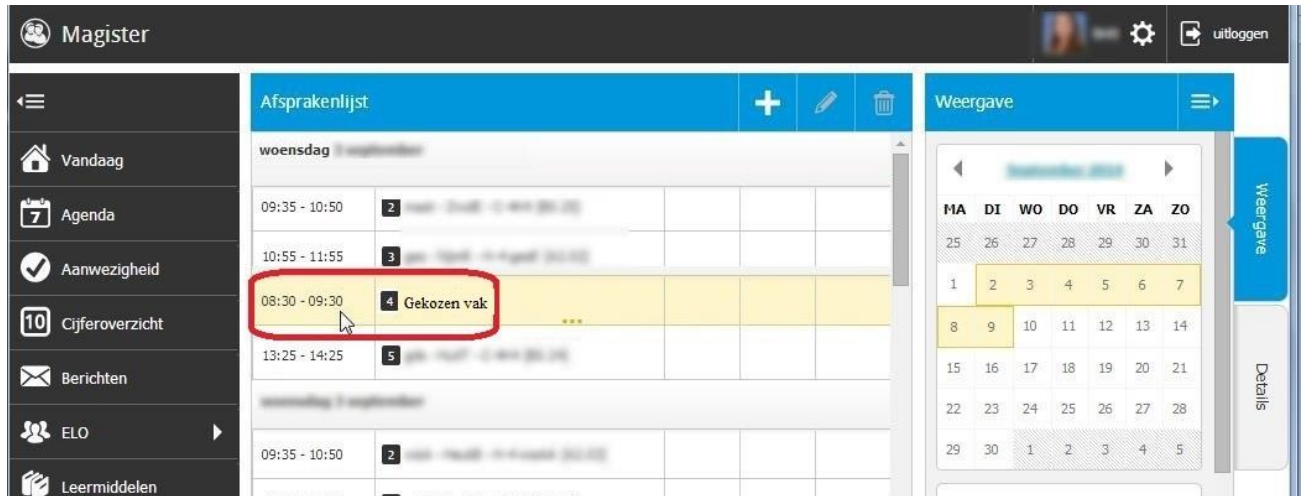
Magister

uitloggen

Vandaag
7 Agenda
Aanwezigheid
10 Cijferoverzicht
Berichten
ELO
Leermiddelen

Afsprakenlijst

woensdag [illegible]

| | | | | |
|---|---|---|---|---|
| 09:35 - 10:50 | 2 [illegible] | | | |
| 10:55 - 11:55 | 3 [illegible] | | | |
| 08:30 - 09:30 | 4 Gekozen vak | ... | | |
| 13:25 - 14:25 | 5 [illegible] | | | |

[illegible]

| | | | | |
|---|---|---|---|---|
| 09:35 - 10:50 | 2 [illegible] | | | |

Weergave

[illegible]

| MA | DI | WO | DO | VR | ZA | ZO |
|---|---|---|---|---|---|---|
| 25 | 26 | 27 | 28 | 29 | 30 | 31 |
| 1 | 2 | 3 | 4 | 5 | 6 | 7 |
| 8 | 9 | 10 | 11 | 12 | 13 | 14 |
| 15 | 16 | 17 | 18 | 19 | 20 | 21 |
| 22 | 23 | 24 | 25 | 26 | 27 | 28 |
| 29 | 30 | 1 | 2 | 3 | 4 | 5 |

Weergave

Details